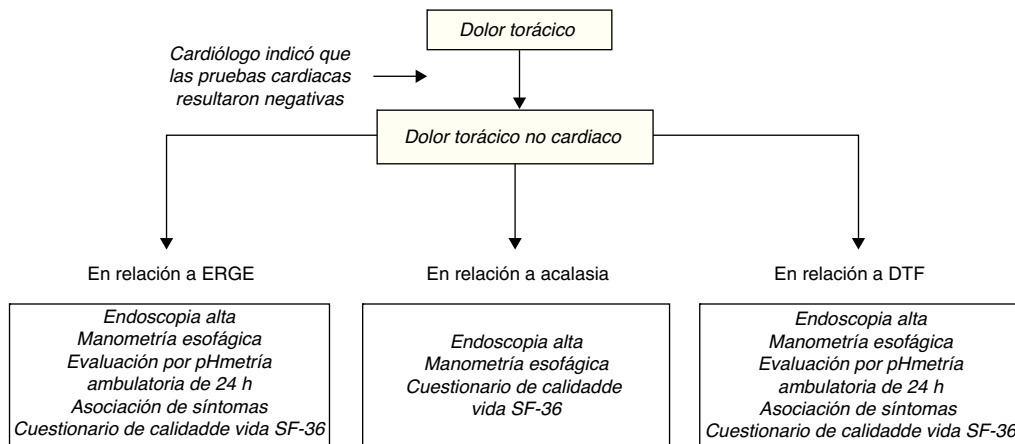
Dolor torácico

Cardiólogo indicó que las pruebas cardiacas resultaron negativas

Dolor torácico no cardiaco

En relación a ERGE

En relación a acalasia

En relación a DTF

Endoscopia alta
Manometría esofágica
Evaluación por pHmetría ambulatoria de 24 h
Asociación de síntomas
Cuestionario de calidadde vida SF-36

Endoscopia alta
Manometría esofágica
Cuestionario de calidadde vida SF-36

Endoscopia alta
Manometría esofágica
Evaluación por pHmetría ambulatoria de 24 h
Asociación de síntomas
Cuestionario de calidadde vida SF-36